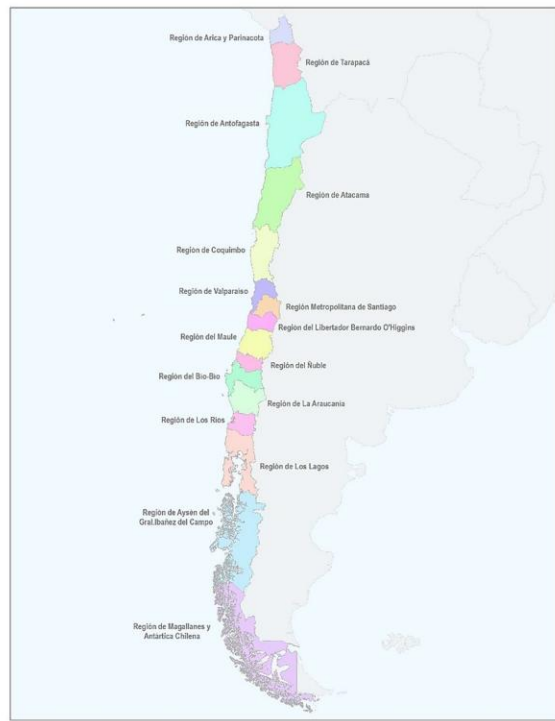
Región de Arica y Parinacota

Región de Tarapacá

Región de Antofagasta

Región de Atacama

Región de Coquimbo

Región de Valparaíso

Región Metropolitana de Santiago

Región del Libertador Bernardo O'Higgins

Región del Maule

Región del Ñuble

Región del Bío-Bío

Región de La Araucanía

Región de Los Ríos

Región de Los Lagos

Región de Aysén del Gral.Ibañez del Campo

Región de Magallanes y Antártica Chilena